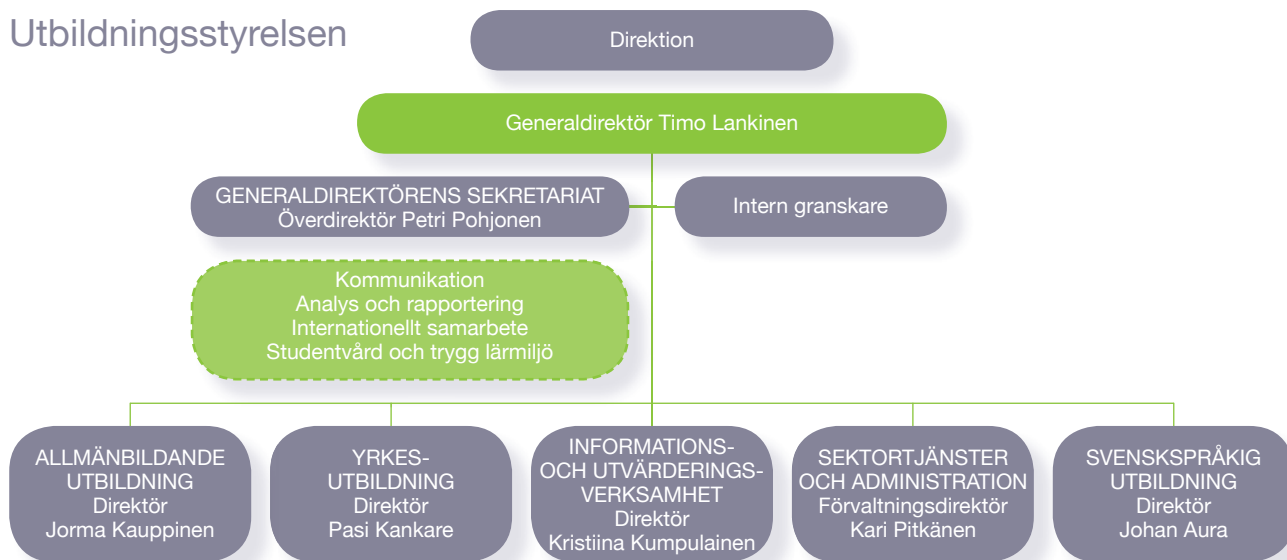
Utbildningsstyrelsen

Direktion

Generaldirektör Timo Lankinen

GENERALDIREKTÖRENS SEKRETARIAT
Överdirektör Petri Pohjonen

Intern granskare

Kommunikation
Analys och rapportering
Internationellt samarbete
Studentvård och trygg lärmiljö

ALLMÄNBILDANDE UTBILDNING
Direktör
Jorma Kauppinen

YRKES-UTBILDNING
Direktör
Pasi Kankare

INFORMATIONS- OCH UTVÄRDERINGS-VERKSAMHET
Direktör
Kristiina Kumpulainen

SEKTORTJÄNSTER OCH ADMINISTRATION
Förvaltningsdirektör
Kari Pitkänen

SVENSKSPRÅKIG UTBILDNING
Direktör
Johan Aura